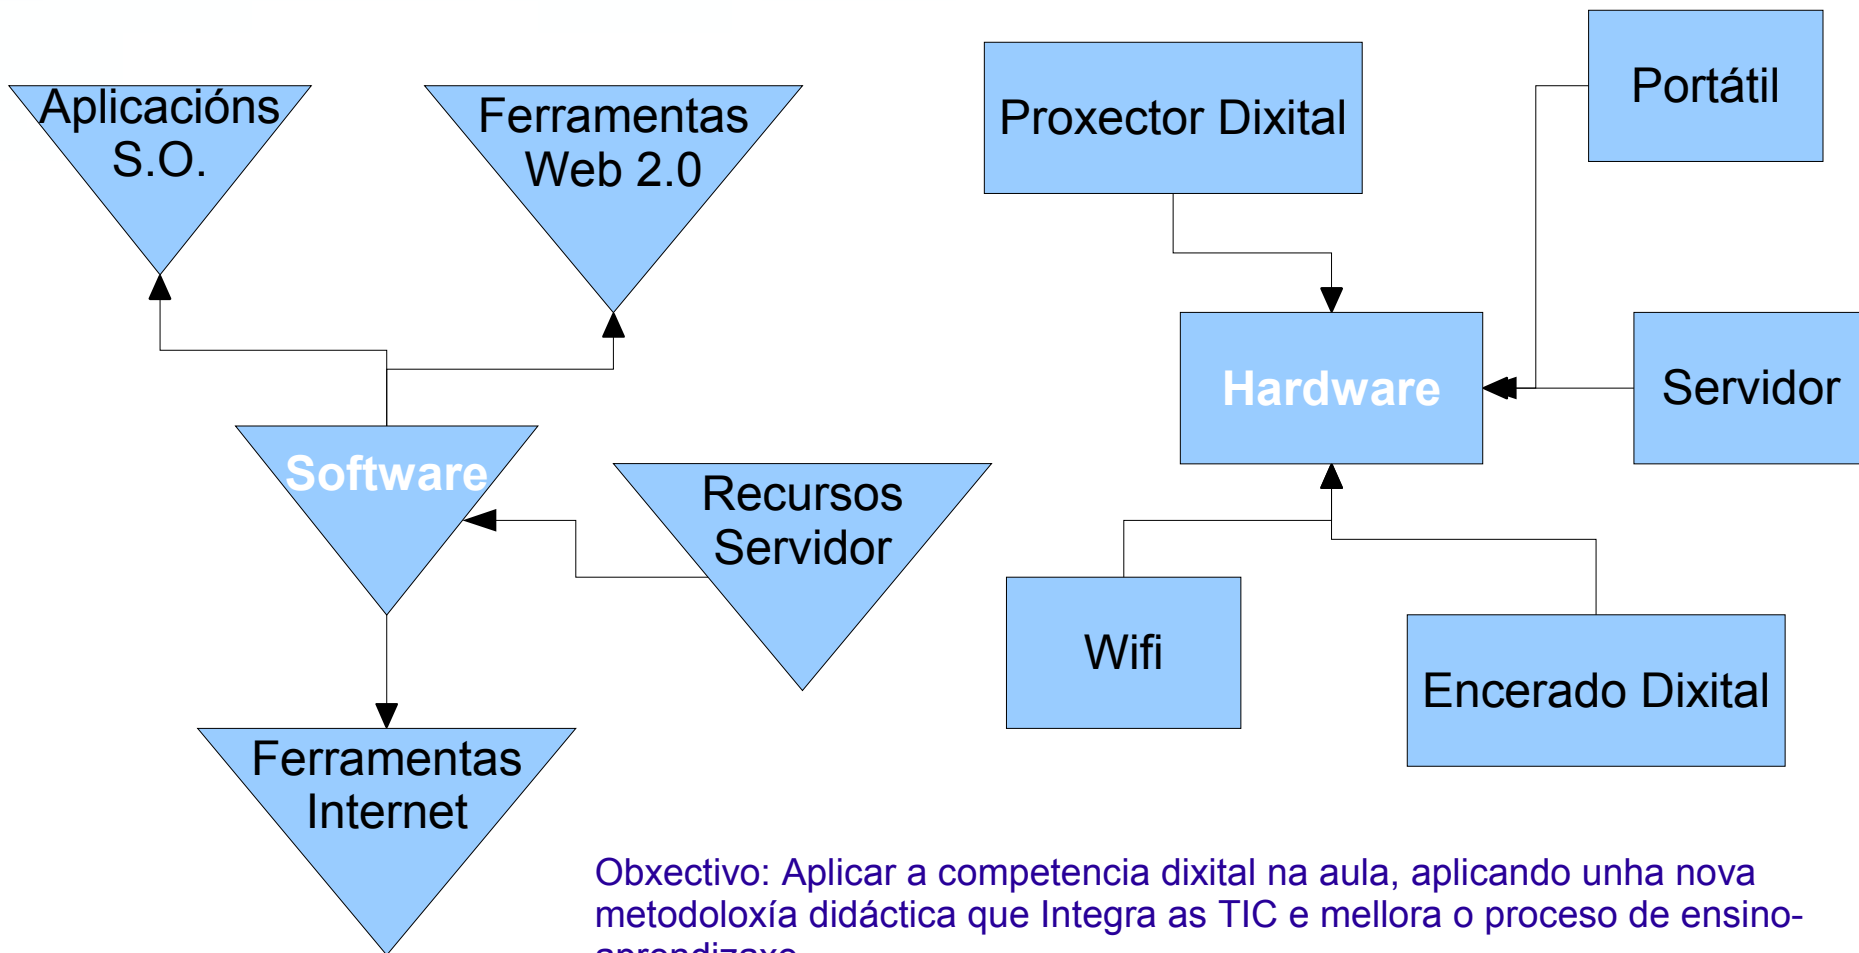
Aplicacións S.O.

Ferramentas Web 2.0

Proxector Dixital

Portátil

Hardware

Servidor

Software

Recursos Servidor

Wifi

Encerado Dixital

Ferramentas Internet

Obxectivo: Aplicar a competencia dixital na aula, aplicando unha nova metodoloxía didáctica que Integra as TIC e mellora o proceso de ensino-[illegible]